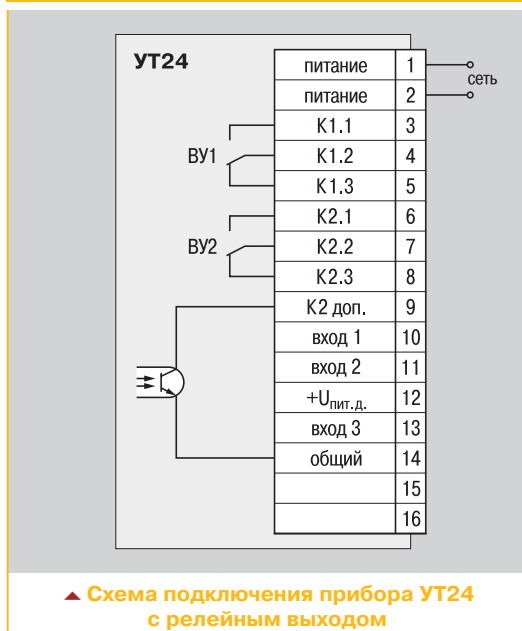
УТ24

| | |
|---|---|
| питание | 1 |
| питание | 2 |
| K1.1 | 3 |
| K1.2 | 4 |
| K1.3 | 5 |
| K2.1 | 6 |
| K2.2 | 7 |
| K2.3 | 8 |
| K2 доп. | 9 |
| вход 1 | 10 |
| вход 2 | 11 |
| $+U_{пит.д.}$ | 12 |
| вход 3 | 13 |
| общий | 14 |
| | 15 |
| | 16 |

сеть

ВУ1

ВУ2

▲ Схема подключения прибора УТ24 с релейным выходом